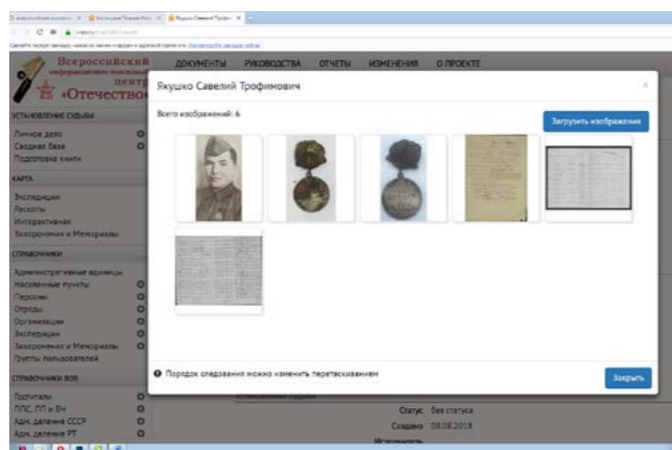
Всероссийский
центр
«Отечество»

ДОКУМЕНТЫ РУКОВОДСТВА ОТЧЕТЫ ИЗМЕНЕНИЯ О ПРОЕКТЕ

УСТАНОВЛЕНИЕ СУДЬБЫ
Личное дело
Сводная база
Подготовка книги

КАРТА
Экспедиции
Раскопы
Интерактивная
Захоронения и Мемориалы

СПРАВОЧНИКИ
Административные единицы
Населенные пункты
Персоны
Отряды
Организации
Экспедиции
Захоронения и Мемориалы
Группы пользователей

СПРАВОЧНИКИ ВОВ
Госпитали
ППС, ПП и ВЧ
Адм. деление СССР
Адм. деление РТ

Якушко Савелий Трофимович

×

Всего изображений: 6

Загрузить изображения

Порядок следования можно изменить перетаскиванием

Закрыть

Статус без статуса
Создано 08.08.2018
Исполнитель